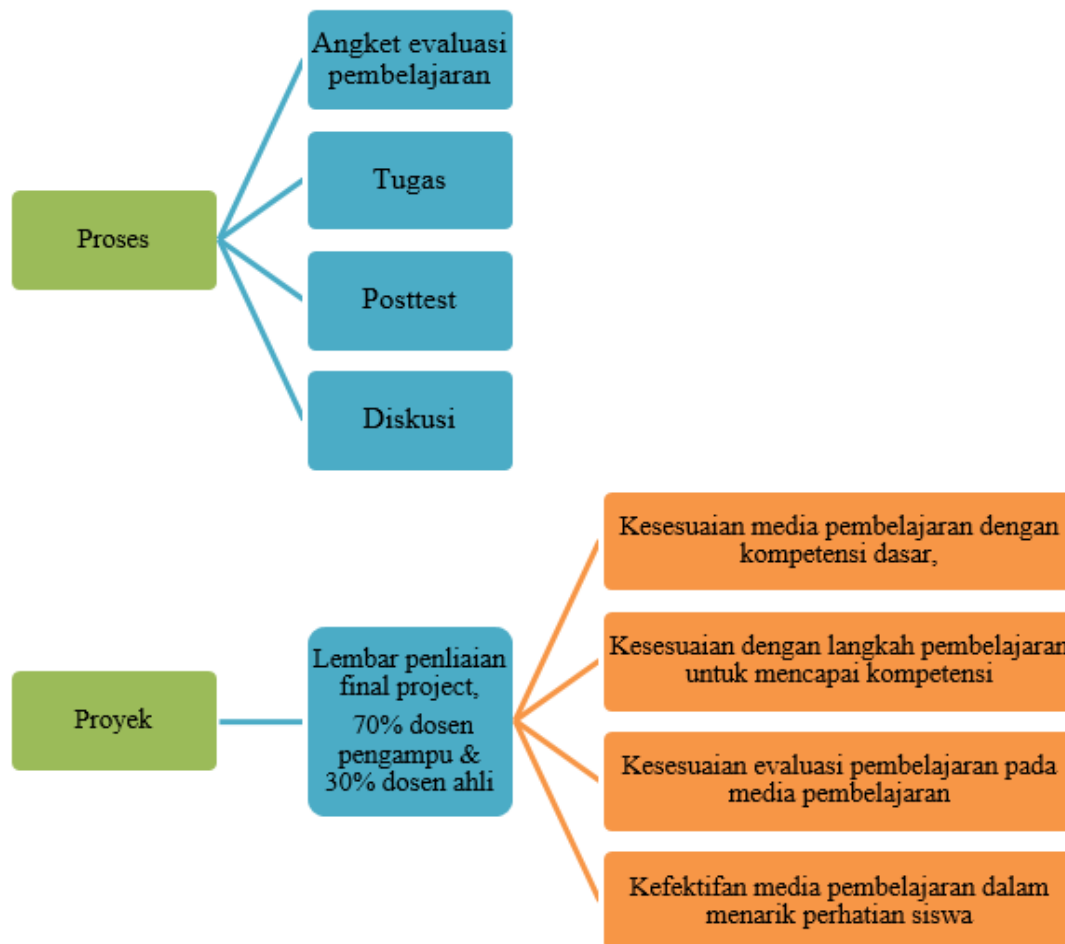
Proses

Angket evaluasi pembelajaran

Tugas

Posttest

Diskusi

Proyek

Lembar penliaian final project,

70% dosen pengampu & 30% dosen ahli

Kesesuaian media pembelajaran dengan kompetensi dasar,

Kesesuaian dengan langkah pembelajaran untuk mencapai kompetensi

Kesesuaian evaluasi pembelajaran pada media pembelajaran

Kefektifan media pembelajaran dalam menarik perhatian siswa